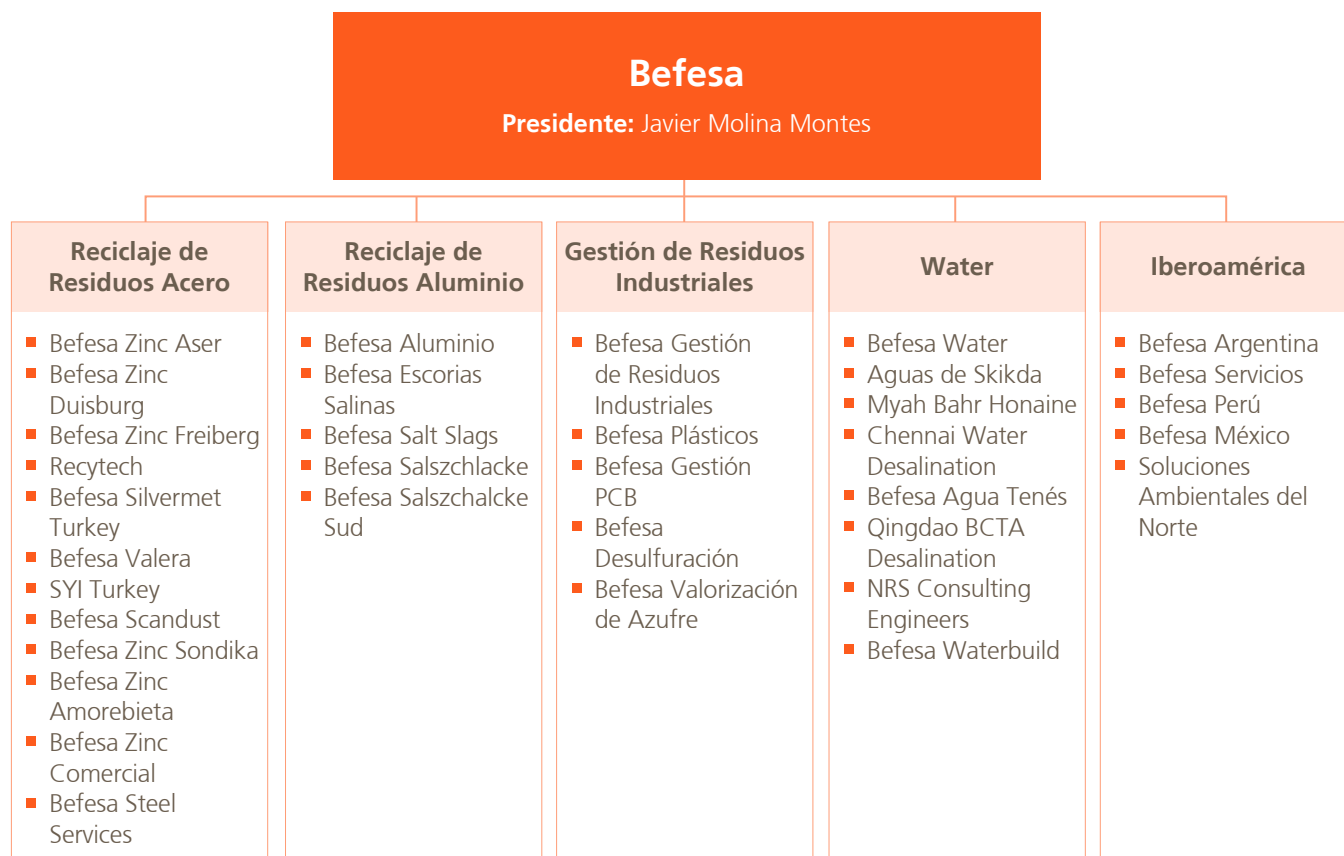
Befesa

Presidente: Javier Molina Montes

Reciclaje de Residuos Acero

- Befesa Zinc Aser
- Befesa Zinc Duisburg
- Befesa Zinc Freiberg
- Recytech
- Befesa Silvermet Turkey
- Befesa Valera
- SYI Turkey
- Befesa Scandust
- Befesa Zinc Sondika
- Befesa Zinc Amorebieta
- Befesa Zinc Comercial
- Befesa Steel Services

Reciclaje de Residuos Aluminio

- Befesa Aluminio
- Befesa Escorias Salinas
- Befesa Salt Slags
- Befesa Salszchlacke
- Befesa Salszchalcke Sud

Gestión de Residuos Industriales

- Befesa Gestión de Residuos Industriales
- Befesa Plásticos
- Befesa Gestión PCB
- Befesa Desulfuración
- Befesa Valorización de Azufre

Water

- Befesa Water
- Aguas de Skikda
- Myah Bahr Honaine
- Chennai Water Desalination
- Befesa Agua Tenés
- Qingdao BCTA Desalination
- NRS Consulting Engineers
- Befesa Waterbuild

Iberoamérica

- Befesa Argentina
- Befesa Servicios
- Befesa Perú
- Befesa México
- Soluciones Ambientales del Norte